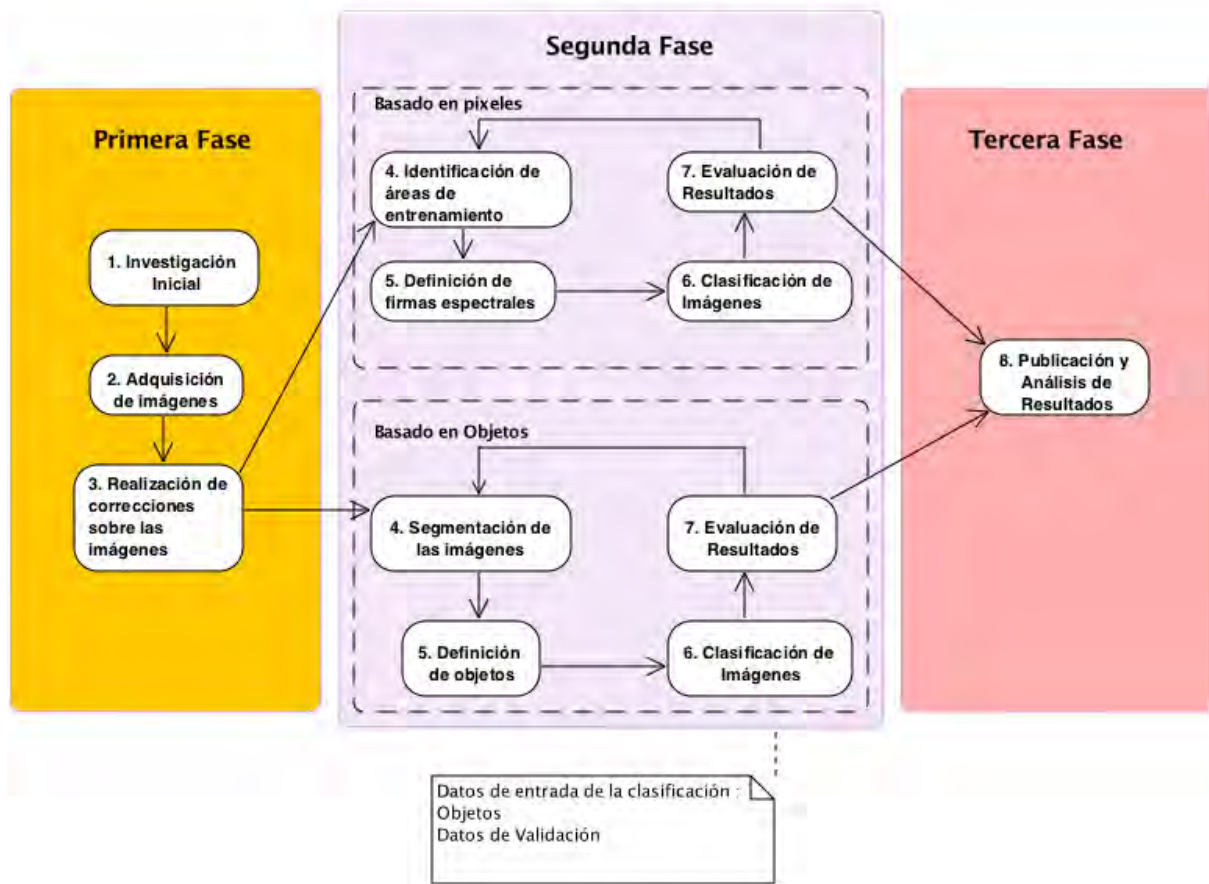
Primera Fase

1. Investigación Inicial

2. Adquisición de imágenes

3. Realización de correcciones sobre las imágenes

Segunda Fase

Basado en pixeles

4. Identificación de áreas de entrenamiento

7. Evaluación de Resultados

5. Definición de firmas espectrales

6. Clasificación de Imágenes

Basado en Objetos

4. Segmentación de las imágenes

7. Evaluación de Resultados

5. Definición de objetos

6. Clasificación de Imágenes

Tercera Fase

8. Publicación y Análisis de Resultados

Datos de entrada de la clasificación :
Objetos
Datos de Validación